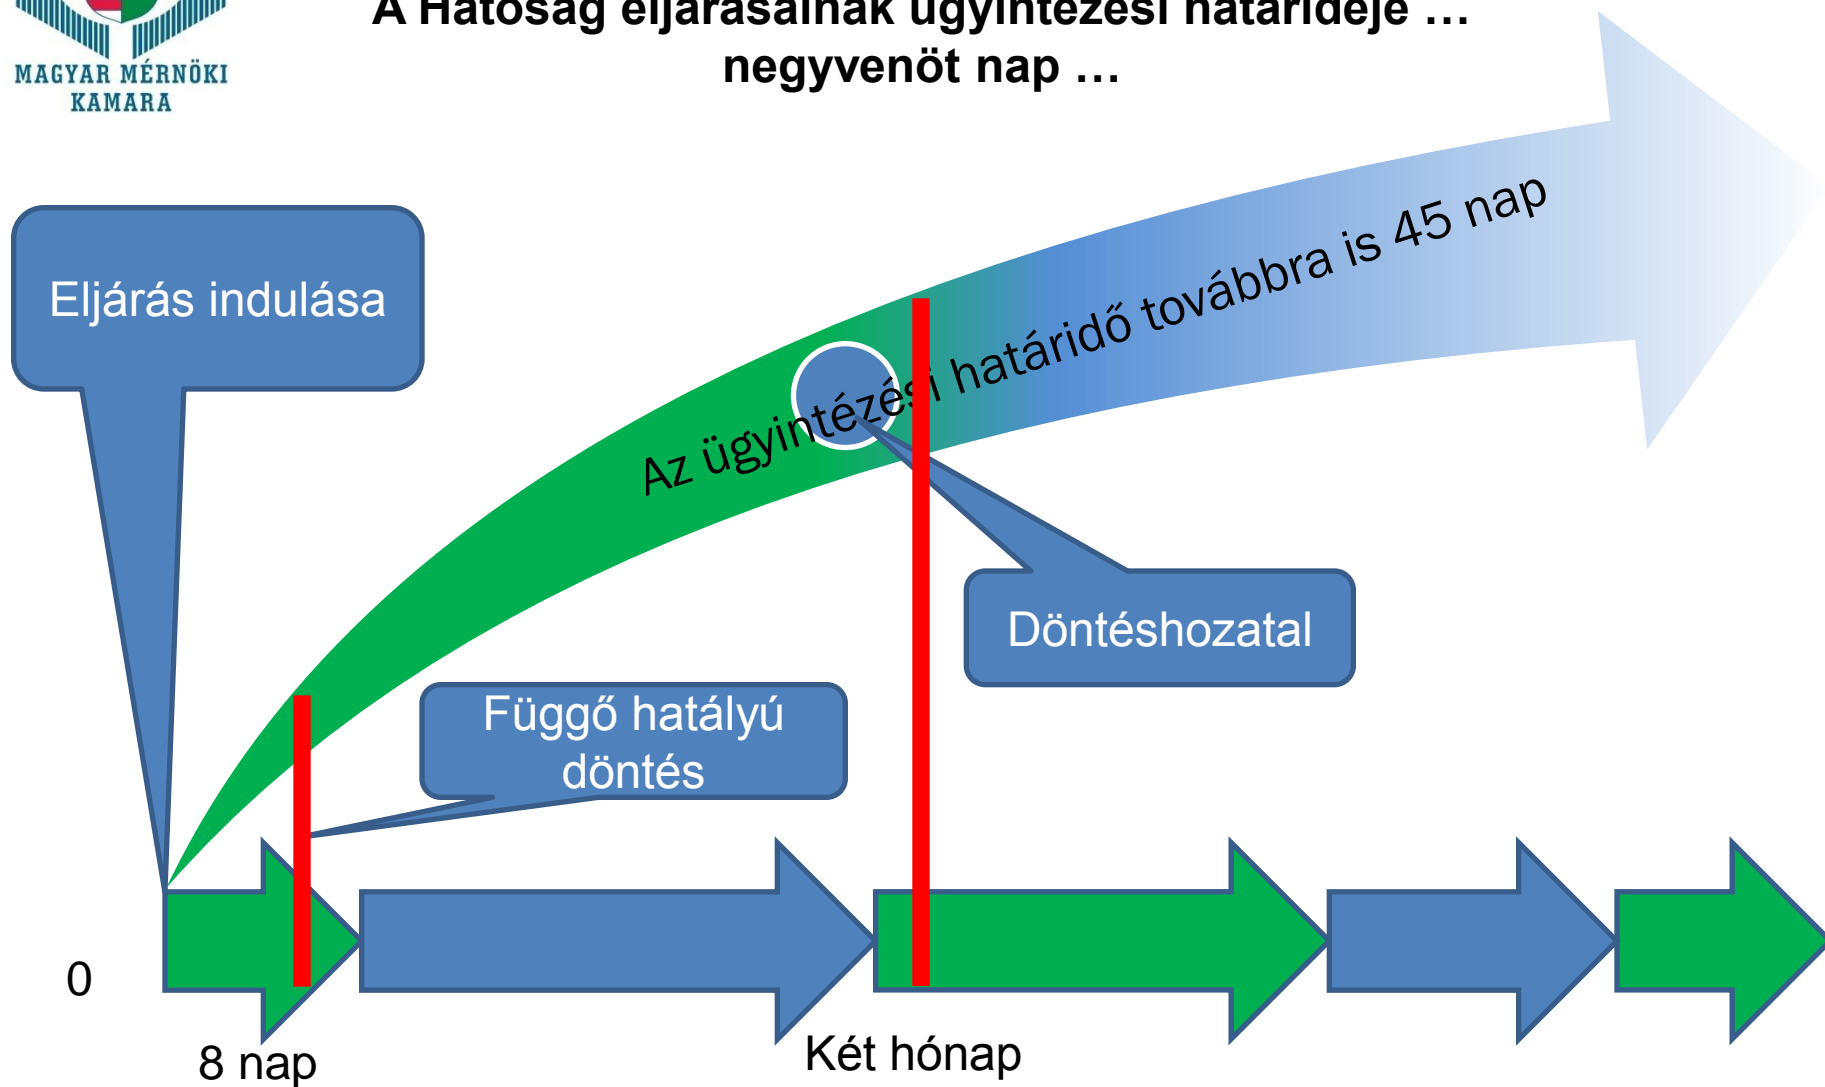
MAGYAR MÉRNÖKI KAMARA

A Hatóság eljárásainak ügyintézési határideje … negyvenöt nap …

Eljárás indulása

Az ügyintézési határidő továbbra is 45 nap

Döntéshozatal

Függő hatályú döntés

0

8 nap

Két hónap